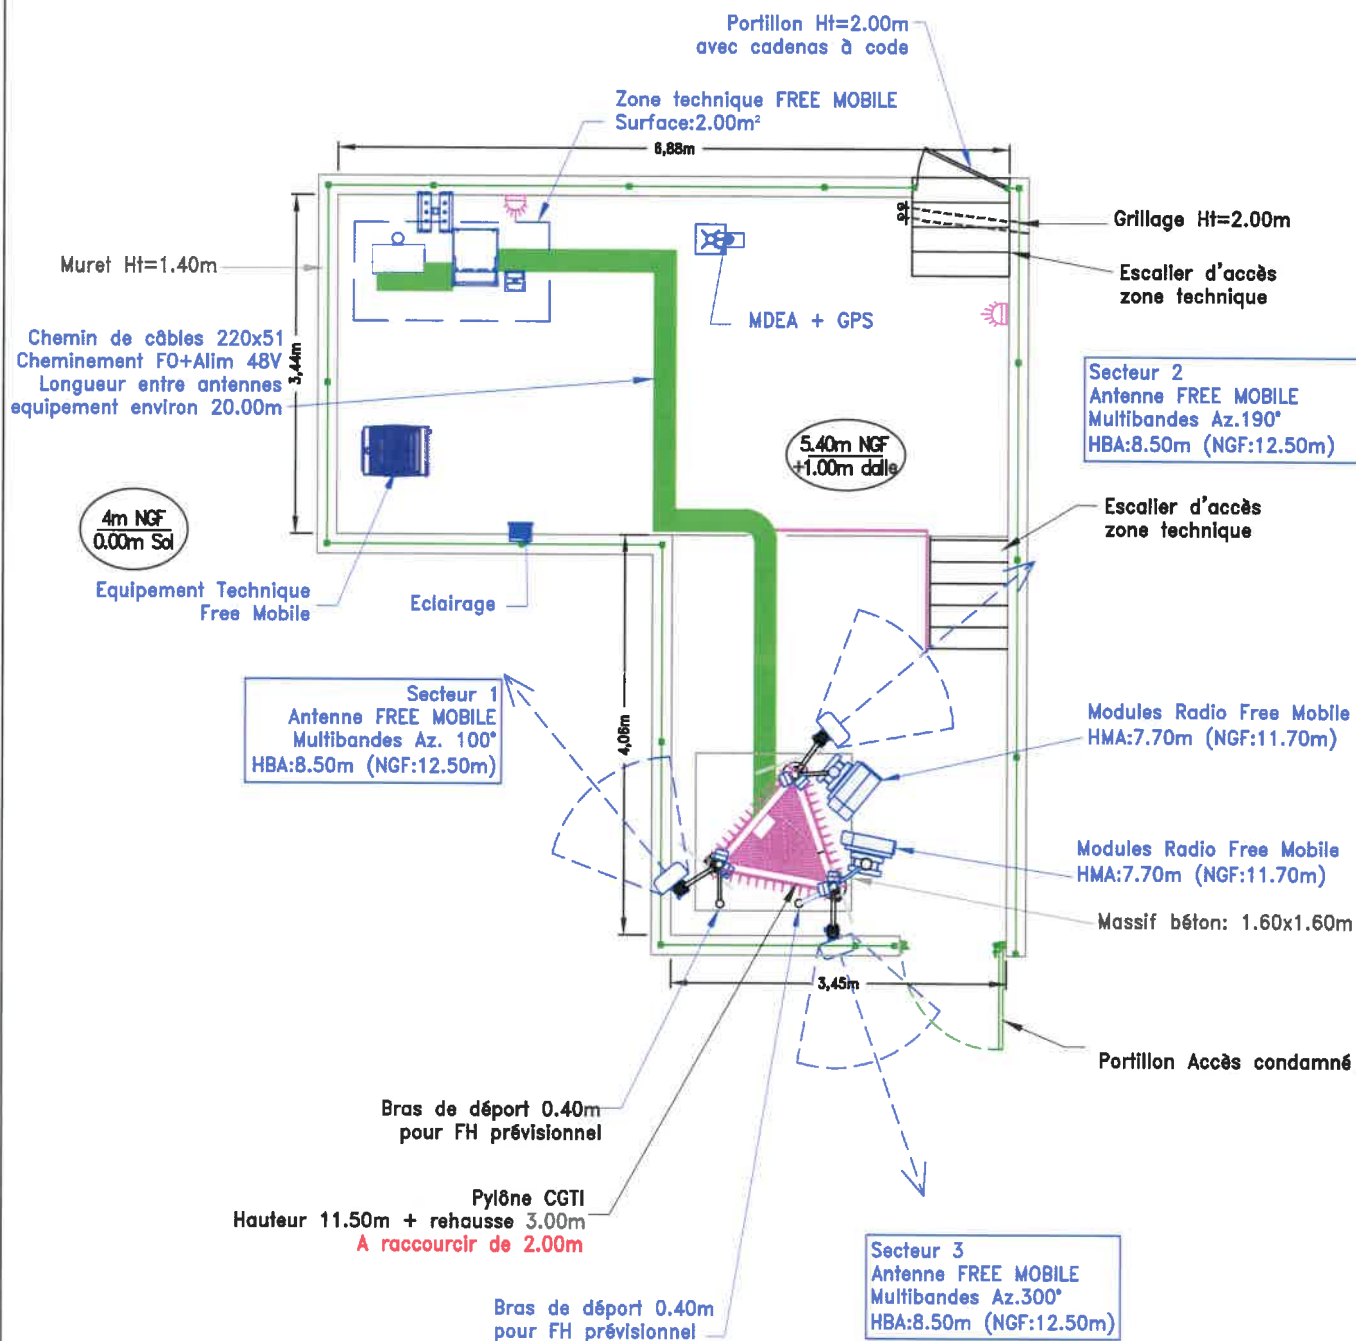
Portillon Ht=2.00m
avec cadenas à code

Zone technique FREE MOBILE
Surface:2.00m²

6,88m

Grillage Ht=2.00m

Escalier d'accès
zone technique

Muret Ht=1.40m

MDEA + GPS

Chemin de câbles 220x51
Cheminement FO+Alim 48V
Longueur entre antennes
equipement environ 20.00m

3,44m

Secteur 2
Antenne FREE MOBILE
Multibandes Az.190°
HBA:8.50m (NGF:12.50m)

5.40m NGF
+1.00m dalle

4m NGF
0.00m Sol

Escalier d'accès
zone technique

Equipement Technique
Free Mobile

Eclairage

Secteur 1
Antenne FREE MOBILE
Multibandes Az. 100°
HBA:8.50m (NGF:12.50m)

4,06m

Modules Radio Free Mobile
HMA:7.70m (NGF:11.70m)

Modules Radio Free Mobile
HMA:7.70m (NGF:11.70m)

Massif béton: 1.60x1.60m

3,45m

Portillon Accès condamné

Bras de déport 0.40m
pour FH prévisionnel

Pylône CGTI
Hauteur 11.50m + rehausse 3.00m
A raccourcir de 2.00m

Secteur 3
Antenne FREE MOBILE
Multibandes Az.300°
HBA:8.50m (NGF:12.50m)

Bras de déport 0.40m
pour FH prévisionnel